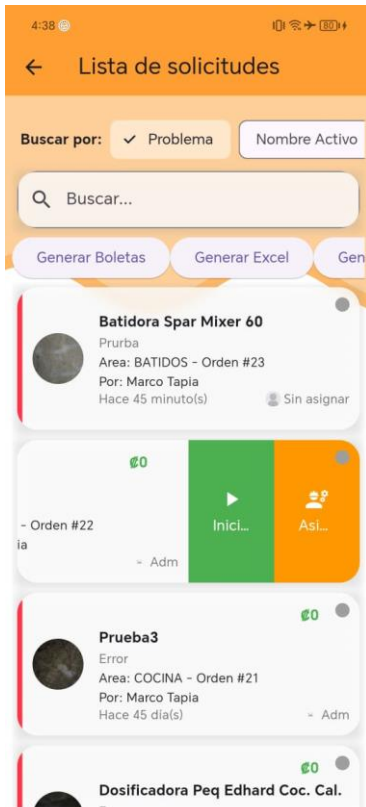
4:38

80

← Lista de solicitudes

Buscar por: ✓ Problema Nombre Activo

Buscar...

Generar Boletas Generar Excel Gen

Batidora Spar Mixer 60
Prurba
Area: BATIDOS - Orden #23
Por: Marco Tapia
Hace 45 minuto(s) Sin asignar

₡0
- Orden #22
ia
- Adm
Inici... Asi...

Prueba3 ₡0
Error
Area: COCINA - Orden #21
Por: Marco Tapia
Hace 45 día(s) - Adm

Dosificadora Peq Edhard Coc. Cal. ₡0